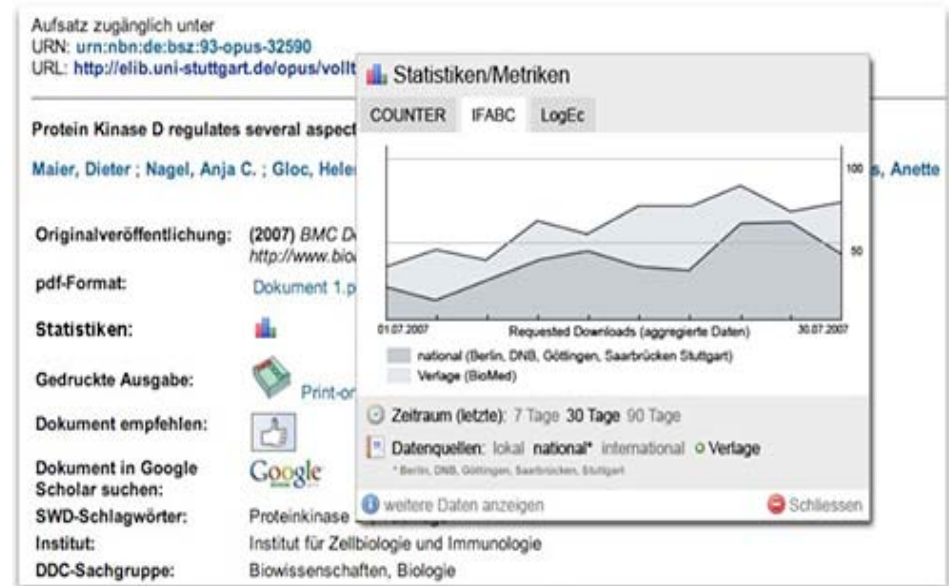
Aufsatz zugänglich unter
URN: urn:nbn:de:bsz:93-opus-32590
URL: http://elib.uni-stuttgart.de/opus/vollt

Protein Kinase D regulates several aspect

Maier, Dieter ; Nagel, Anja C. ; Gloc, Hele

Originalveröffentlichung: (2007) BMC D http://www.bio

pdf-Format: Dokument 1.p

Statistiken:

Gedruckte Ausgabe: Print-or

Dokument empfehlen:

Dokument in Google Scholar suchen: Google

SWD-Schlagwörter: Proteinkinase

Institut: Institut für Zellbiologie und Immunologie

DDC-Sachgruppe: Biowissenschaften, Biologie

s, Anette

Statistiken/Metriken

COUNTER IFABC LogEc

100
50
01.07.2007 Requested Downloads (aggregierte Daten) 30.07.2007

national (Berlin, DNB, Göttingen, Saarbrücken Stuttgart)
Verlage (BioMed)

Zeitraum (letzte): 7 Tage 30 Tage 90 Tage

Datenquellen: lokal national* international ○ Verlage
* Berlin, DNB, Göttingen, Saarbrücken, Stuttgart

weitere Daten anzeigen

Schliessen